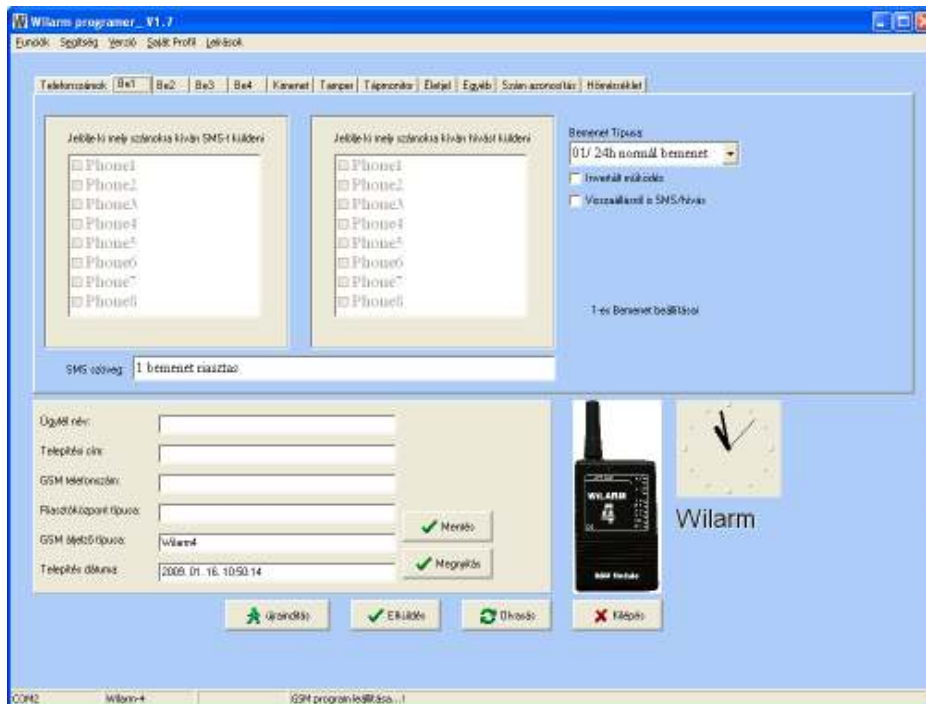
Wilarm programer_ V1.7

Funciók Segítség Verzió Saját Profil Leírások

Telefonszámok Be1 Be2 Be3 Be4 Kimenet Tamper Tápmonitor Életjel Egyéb Szám azonosítás Hőmérséklet

Jelölje ki mely számokra kíván SMS-t küldeni

Phone1
Phone2
Phone3
Phone4
Phone5
Phone6
Phone7
Phone8

Jelölje ki mely számokra kíván hívást küldeni

Phone1
Phone2
Phone3
Phone4
Phone5
Phone6
Phone7
Phone8

Bemenet Típusa
01/ 24h normál bemenet

Invertált működés

Visszaállásról is SMS/hívás

1-es Bemenet beállításai

SMS szöveg: 1 bemenet riasztas

Ügyfél név:

Telepítési cím:

GSM telefonszám:

Riasztóközpont típusa:

GSM átjelző típusa: Wilarm4

Telepítés dátuma: 2008. 01. 16. 10:50:14

Mentés

Megnyitás

WILARM 4

GSM Module

Wilarm

Újraindítás

Elküldés

Olvasás

Kilépés

COM2 Wilarm-4 GSM program leállítása...!